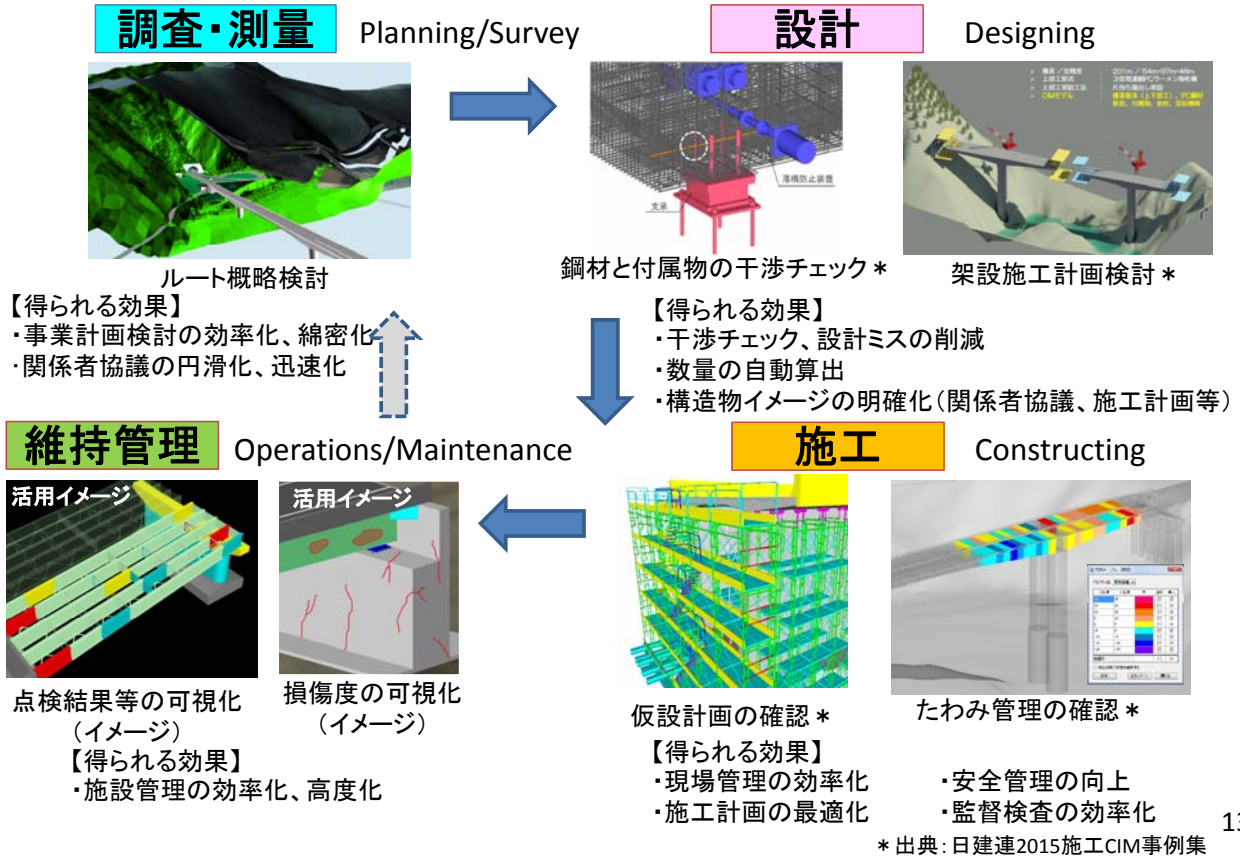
調査・測量 Planning/Survey

ルート概略検討

【得られる効果】
・事業計画検討の効率化、綿密化
・関係者協議の円滑化、迅速化

設計 Designing

鋼材と付属物の干渉チェック＊

架設施工計画検討＊

【得られる効果】
・干渉チェック、設計ミスの削減
・数量の自動算出
・構造物イメージの明確化（関係者協議、施工計画等）

維持管理 Operations/Maintenance

活用イメージ

活用イメージ

点検結果等の可視化（イメージ）

損傷度の可視化（イメージ）

【得られる効果】
・施設管理の効率化、高度化

施工 Constructing

仮設計画の確認＊

たわみ管理の確認＊

【得られる効果】
・現場管理の効率化
・施工計画の最適化
・安全管理の向上
・監督検査の効率化

＊出典：日建連2015施工CIM事例集

13